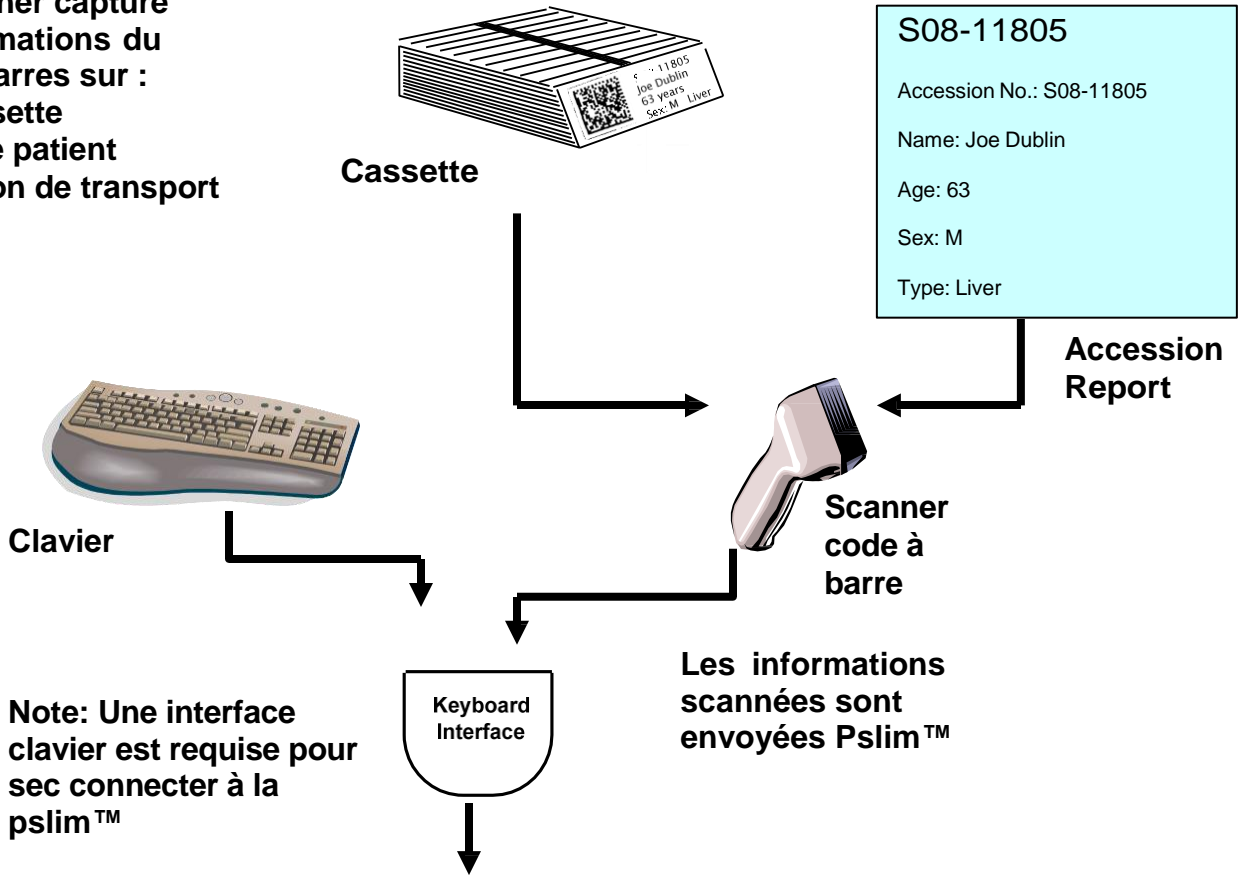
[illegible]ner capture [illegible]mations du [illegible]arres sur : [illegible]sette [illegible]e patient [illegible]on de transport

S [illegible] 11805 Joe Dublin 63 years Sex: M Liver

Cassette

S08-11805

Accession No.: S08-11805

Name: Joe Dublin

Age: 63

Sex: M

Type: Liver

Accession Report

Clavier

Scanner code à barre

Keyboard Interface

Note: Une interface clavier est requise pour sec connecter à la pslim™

Les informations scannées sont envoyées Pslim™